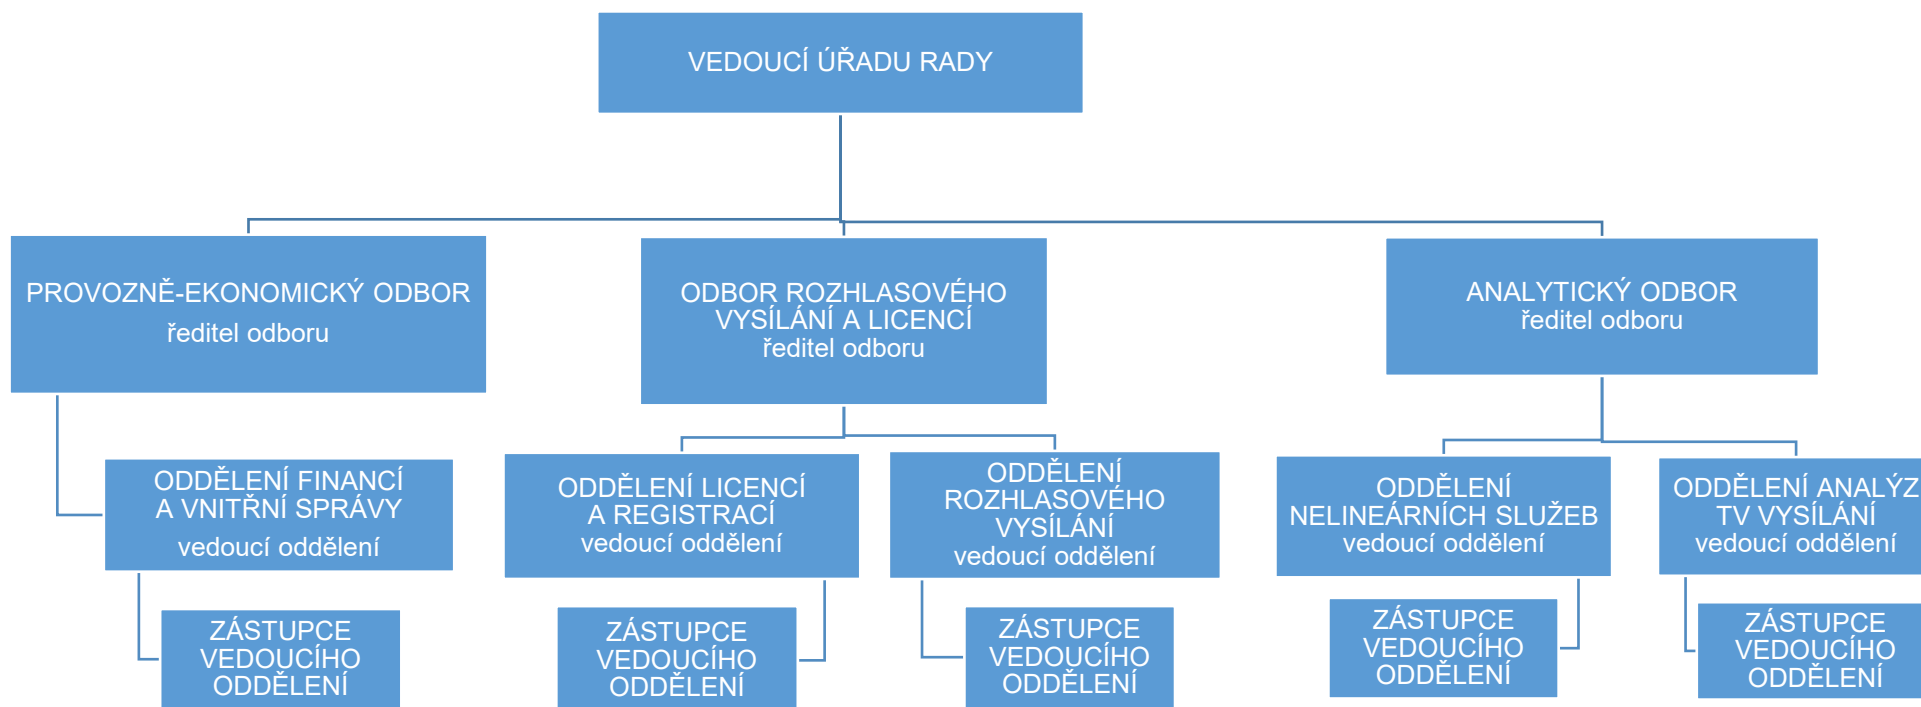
VEDOUCÍ ÚŘADU RADY

PROVOZNĚ-EKONOMICKÝ ODBOR
ředitel odboru

ODBOR ROZHLASOVÉHO VYSÍLÁNÍ A LICENCÍ
ředitel odboru

ANALYTICKÝ ODBOR
ředitel odboru

ODDĚLENÍ FINANCÍ A VNITŘNÍ SPRÁVY
vedoucí oddělení

ZÁSTUPCE VEDOUCÍHO ODDĚLENÍ

ODDĚLENÍ LICENCÍ A REGISTRACÍ
vedoucí oddělení

ZÁSTUPCE VEDOUCÍHO ODDĚLENÍ

ODDĚLENÍ ROZHLASOVÉHO VYSÍLÁNÍ
vedoucí oddělení

ZÁSTUPCE VEDOUCÍHO ODDĚLENÍ

ODDĚLENÍ NELINEÁRNÍCH SLUŽEB
vedoucí oddělení

ZÁSTUPCE VEDOUCÍHO ODDĚLENÍ

ODDĚLENÍ ANALÝZ TV VYSÍLÁNÍ
vedoucí oddělení

ZÁSTUPCE VEDOUCÍHO ODDĚLENÍ